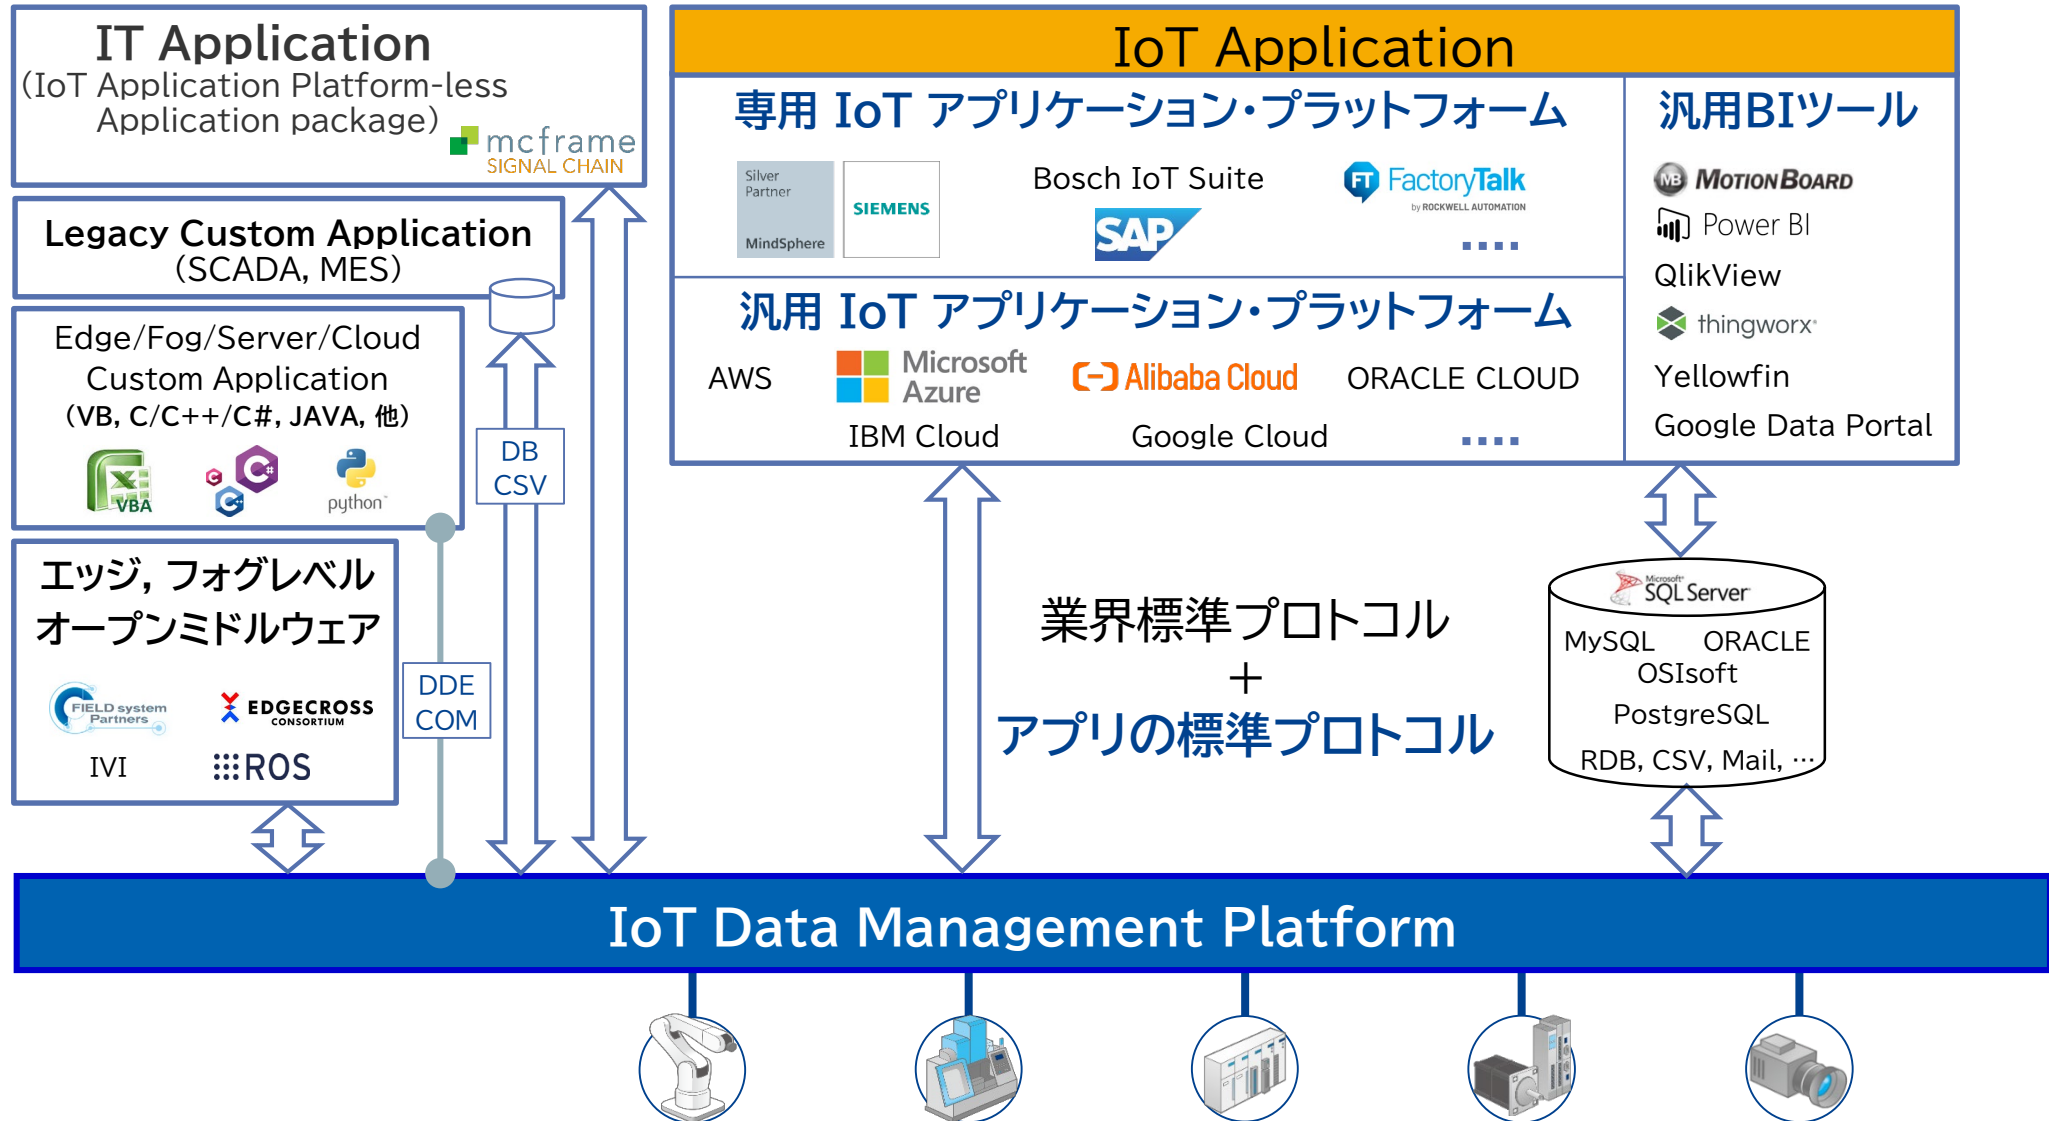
IT Application
(IoT Application Platform-less Application package)
mcframe
SIGNAL CHAIN

Legacy Custom Application
(SCADA, MES)

Edge/Fog/Server/Cloud
Custom Application
(VB, C/C++/C#, JAVA, 他)
VBA
python

エッジ, フォグレベル
オープンミドルウェア
FIELD system Partners
EDGECROSS CONSORTIUM
IVI
ROS

DB
CSV

DDE
COM

IoT Application

専用 IoT アプリケーション・プラットフォーム
Silver Partner
MindSphere
SIEMENS
Bosch IoT Suite
SAP
FactoryTalk
by ROCKWELL AUTOMATION
....

汎用 IoT アプリケーション・プラットフォーム
AWS
Microsoft Azure
Alibaba Cloud
ORACLE CLOUD
IBM Cloud
Google Cloud
....

汎用BIツール
MotionBoard
Power BI
QlikView
thingworx
Yellowfin
Google Data Portal

業界標準プロトコル
+
アプリの標準プロトコル

Microsoft SQL Server
MySQL ORACLE
OSIsoft
PostgreSQL
RDB, CSV, Mail, …

IoT Data Management Platform